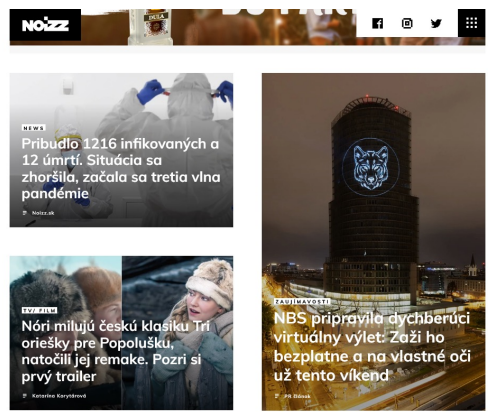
NOIZZ

NEWS

Pribudlo 1216 infikovaných a 12 úmrtí. Situácia sa zhoršila, začala sa tretia vlna pandémie

Noizz.sk

TV/ FILM

Nóri milujú českú klasiku Tri oriešky pre Popolušku, natočili jej remake. Pozri si prvý trailer

Katarína Korytárová

ZAUJÍMAVOSTI

NBS pripravila dychberúci virtuálny výlet. Zaži ho bezplatne a na vlastné oči už tento víkend

PR Obsah